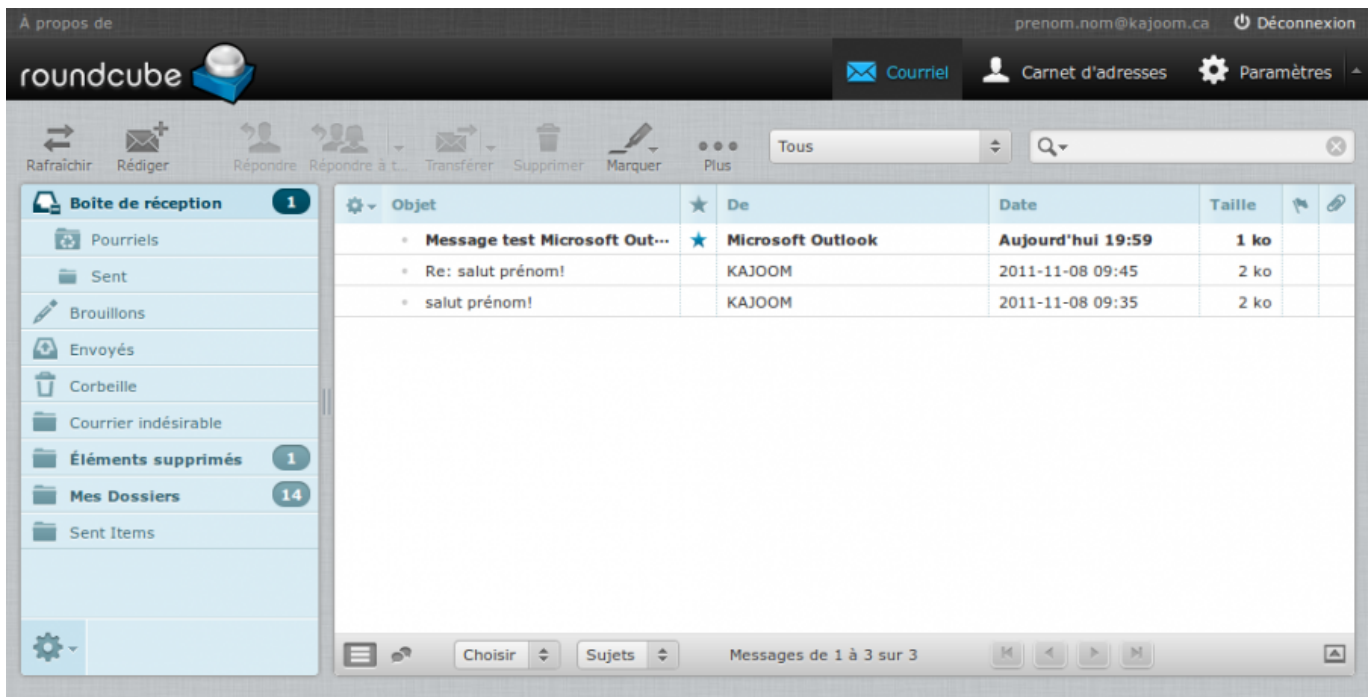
À propos de

prenom.nom@kajoom.ca Déconnexion

roundcube

Courriel Carnet d'adresses Paramètres

Rafraîchir Rédiger Répondre Répondre à t... Transférer Supprimer Marquer Plus

Tous

Boîte de réception 1
Pourriels
Sent
Brouillons
Envoyés
Corbeille
Courrier indésirable
Éléments supprimés 1
Mes Dossiers 14
Sent Items

| Objet | | De | Date | Taille |
|---|---|---|---|---|
| Message test Microsoft Out··· | ★ | Microsoft Outlook | Aujourd'hui 19:59 | 1 ko |
| Re: salut prénom! | | KAJOOM | 2011-11-08 09:45 | 2 ko |
| salut prénom! | | KAJOOM | 2011-11-08 09:35 | 2 ko |

Choisir Sujets Messages de 1 à 3 sur 3